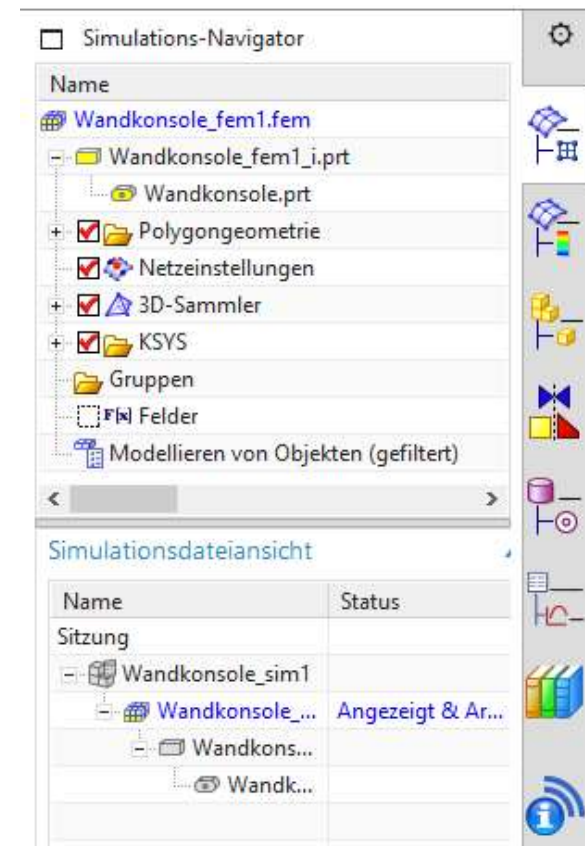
Simulations-Navigator

Name

Wandkonsole_fem1.fem

Wandkonsole_fem1_i.prt

Wandkonsole.prt

Polygongeometrie

Netzeinstellungen

3D-Sammler

KSYS

Gruppen

F[x] Felder

Modellieren von Objekten (gefiltert)

Simulationsdateiansicht

| Name | Status |
|---|---|
| Sitzung | |
| Wandkonsole_sim1 | |
| Wandkonsole_... | Angezeigt & Ar... |
| Wandkons... | |
| Wandk... | |